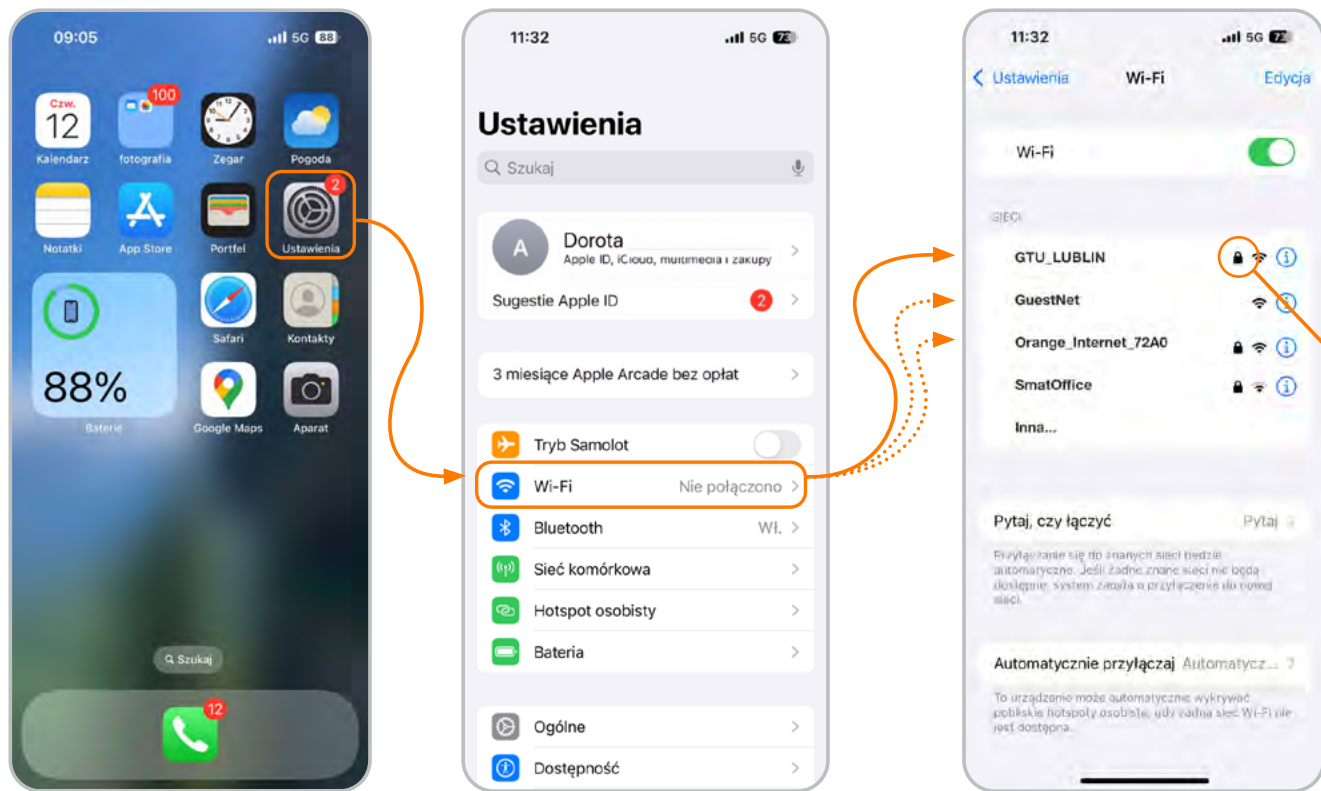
09:05
5G 88

Czw.
12
Kalendarz

100
fotografia

Zegar

Pogoda

Notatki

App Store

Portfel

2
Ustawienia

88%
Baterie

Safari

Kontakty

Google Maps

Aparat

Szukaj

12

11:32
5G 73

Ustawienia

Szukaj

A
Dorota
Apple ID, iCloud, multimedia i zakupy

Sugestie Apple ID 2

3 miesiące Apple Arcade bez opłat

Tryb Samolot

Wi-Fi Nie połączono

Bluetooth Wł.

Sieć komórkowa

Hotspot osobisty

Bateria

Ogólne

Dostępność

11:32
5G 72

Ustawienia Wi-Fi Edycja

Wi-Fi

SIECI

GTU_LUBLIN

GuestNet

Orange_Internet_72A0

SmatOffice

Inna...

Pytaj, czy łączyć Pytaj

Przyłączanie się do znanych sieci będzie automatyczne. Jeśli żadne znane sieci nie będą dostępne, system zapyta o przyłączenie do nowej sieci.

Automatycznie przyłączaj Automatycz...

To urządzenie może automatycznie wykrywać pobliskie hotspoty osobiste, gdy żadna sieć Wi-Fi nie jest dostępna.